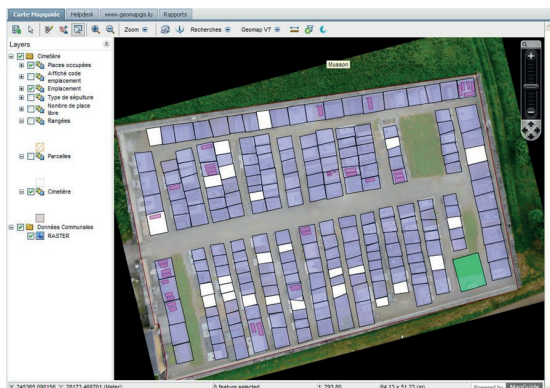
Carte Mapguide | Helpdesk | www.geomapgis.lu | Rapports

Zoom | Recherches | Geomap V7

Layers

Cimetière
Places occupées
Affiché code emplacement
Emplacement
Type de sépulture
Nombre de place libre
Rangées
Parcelles
Cimetière
Données Communales
RASTER

Musson

X: 245365.090156 Y: 28172.465701 (Meter) | 0 feature selected | 1: 292.80 | 64.13 x 51.23 (m) | Powered by MapGuide